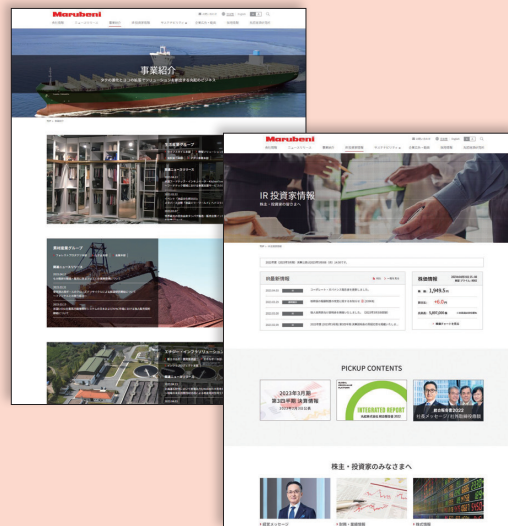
Marubeni

事業紹介

Marubeni

IR 投資家情報

株主・投資家の皆さまへ

IR最新情報

株価情報

1,949.5

+6.0

PICKUP CONTENTS

2023年3月期 第2四半期 決算情報

INTEGRATED REPORT

統合報告書2022

株主・投資家のみなさまへ